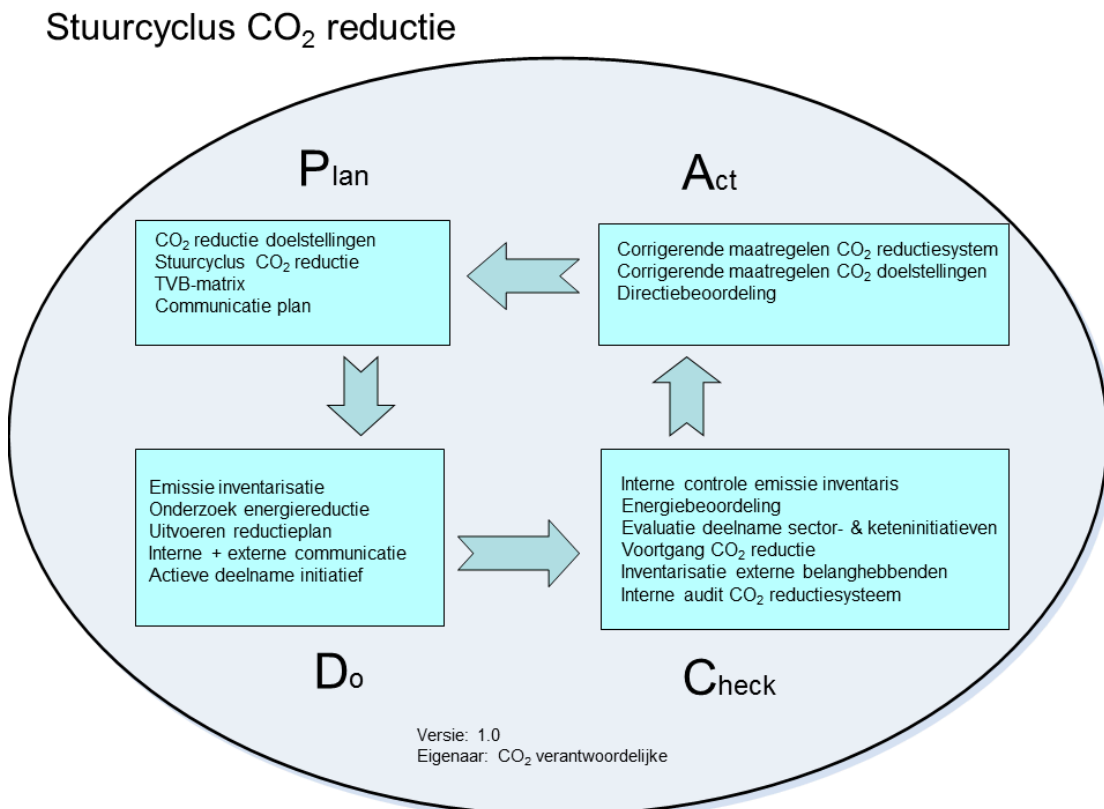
Stuurcyclus $CO_2$ reductie

Plan

$CO_2$ reductie doelstellingen
Stuurcyclus $CO_2$ reductie
TVB-matrix
Communicatie plan

Act

Corrigerende maatregelen $CO_2$ reductiesystem
Corrigerende maatregelen $CO_2$ doelstellingen
Directiebeoordeling

Emissie inventarisatie
Onderzoek energiereductie
Uitvoeren reductieplan
Interne + externe communicatie
Actieve deelname initiatief

Do

Interne controle emissie inventaris
Energiebeoordeling
Evaluatie deelname sector- & keteninitiatieven
Voortgang $CO_2$ reductie
Inventarisatie externe belanghebbenden
Interne audit $CO_2$ reductiesysteem

Check

Versie: 1.0
Eigenaar: $CO_2$ verantwoordelijke